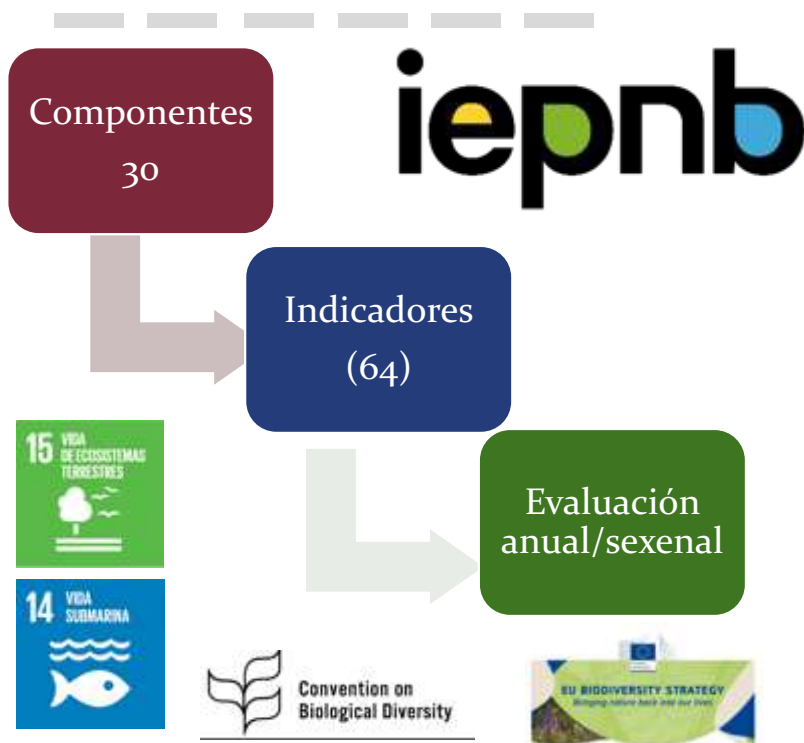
Componentes 30

iepnb

Indicadores (64)

15 VIDA DE ECOSISTEMAS TERRESTRES

Evaluación anual/sexenal

14 VIDA SUBMARINA

Convention on Biological Diversity

EU BIODIVERSITY STRATEGY
Bringing nature back into our lives